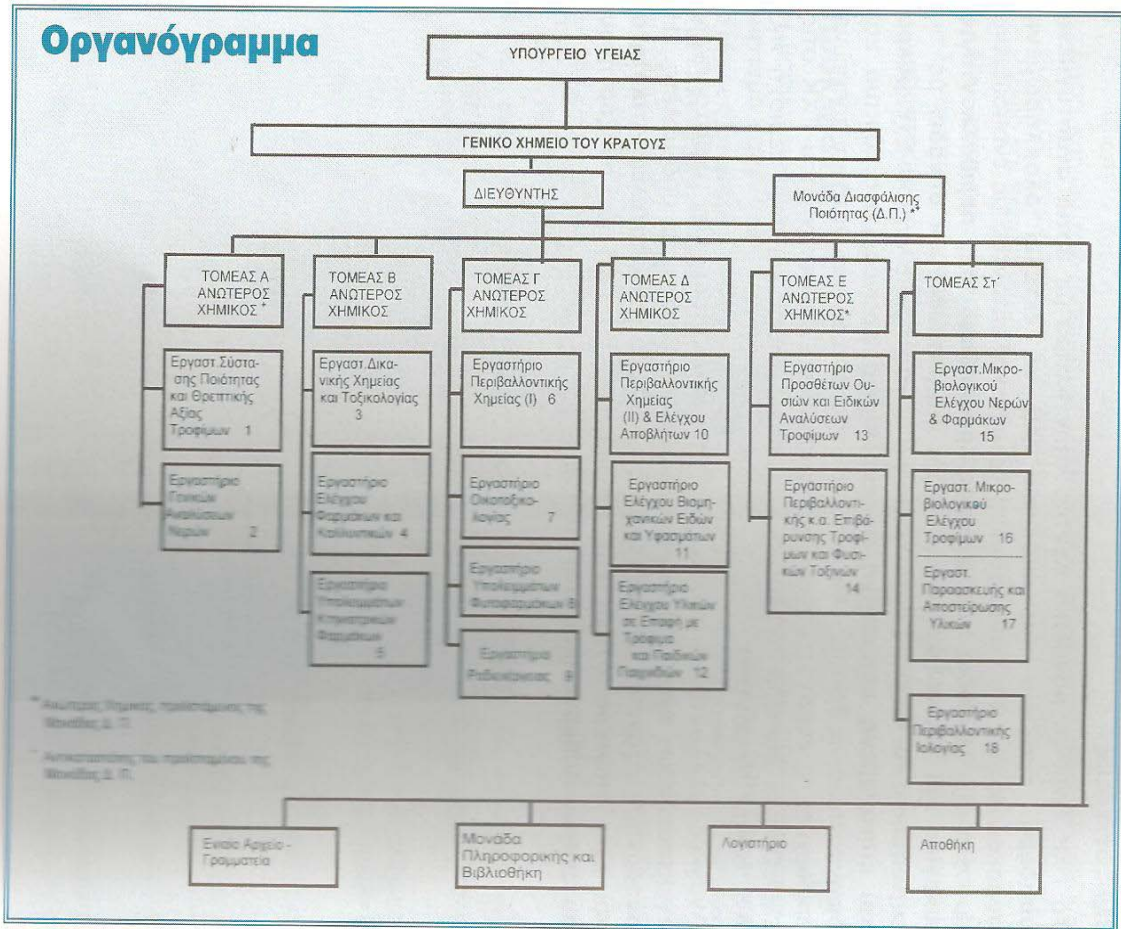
Οργανόγραμμα

ΥΠΟΥΡΓΕΙΟ ΥΓΕΙΑΣ

ΓΕΝΙΚΟ ΧΗΜΕΙΟ ΤΟΥ ΚΡΑΤΟΥΣ

ΔΙΕΥΘΥΝΤΗΣ

Μονάδα Διασφάλισης Ποιότητας (Δ.Π.) **

ΤΟΜΕΑΣ Α ΑΝΩΤΕΡΟΣ ΧΗΜΙΚΟΣ *

Εργαστ.Σύστασης Ποιότητας και Θρεπτικής Αξίας Τροφίμων 1

Εργαστήριο Γενικών Αναλύσεων Νερών 2

ΤΟΜΕΑΣ Β ΑΝΩΤΕΡΟΣ ΧΗΜΙΚΟΣ

Εργαστ.Δικανικής Χημείας και Τοξικολογίας 3

Εργαστήριο Ελέγχου Φαρμάκων και Καλλυντικών 4

Εργαστήριο Υπολειμμάτων Κτηνιατρικών Φαρμάκων 5

ΤΟΜΕΑΣ Γ ΑΝΩΤΕΡΟΣ ΧΗΜΙΚΟΣ

Εργαστήριο Περιβαλλοντικής Χημείας (Ι) 6

Εργαστήριο Οικοτοξικολογίας 7

Εργαστήριο Υπολειμμάτων Φυτοφαρμάκων 8

Εργαστήριο Ραδιενέργειας 9

ΤΟΜΕΑΣ Δ ΑΝΩΤΕΡΟΣ ΧΗΜΙΚΟΣ

Εργαστήριο Περιβαλλοντικής Χημείας (ΙΙ) & Ελέγχου Αποβλήτων 10

Εργαστήριο Ελέγχου Βιομηχανικών Ειδών και Υφασμάτων 11

Εργαστήριο Ελέγχου Υλικών σε Επαφή με Τρόφιμα και Παιδικών Παιχνιδιών 12

ΤΟΜΕΑΣ Ε ΑΝΩΤΕΡΟΣ ΧΗΜΙΚΟΣ*

Εργαστήριο Προσθέτων Ουσιών και Ειδικών Αναλύσεων Τροφίμων 13

Εργαστήριο Περιβαλλοντικής κ.α. Επιβάρυνσης Τροφίμων και Φυσικών Τοξινών 14

ΤΟΜΕΑΣ Στ΄

Εργαστ.Μικροβιολογικού Ελέγχου Νερών & Φαρμάκων 15

Εργαστ. Μικροβιολογικού Ελέγχου Τροφίμων 16

Εργαστ. Παρασκευής και Αποστείρωσης Υλικών 17

Εργαστήριο Περιβαλλοντικής Ιολογίας 18

** Ανώτερος Χημικός, προϊστάμενος της Μονάδας Δ. Π.

* Αντικαταστάτης του προϊσταμένου της Μονάδας Δ. Π.

Ενιαίο Αρχείο - Γραμματεία

Μονάδα Πληροφορικής και Βιβλιοθήκη

Λογιστήριο

Αποθήκη